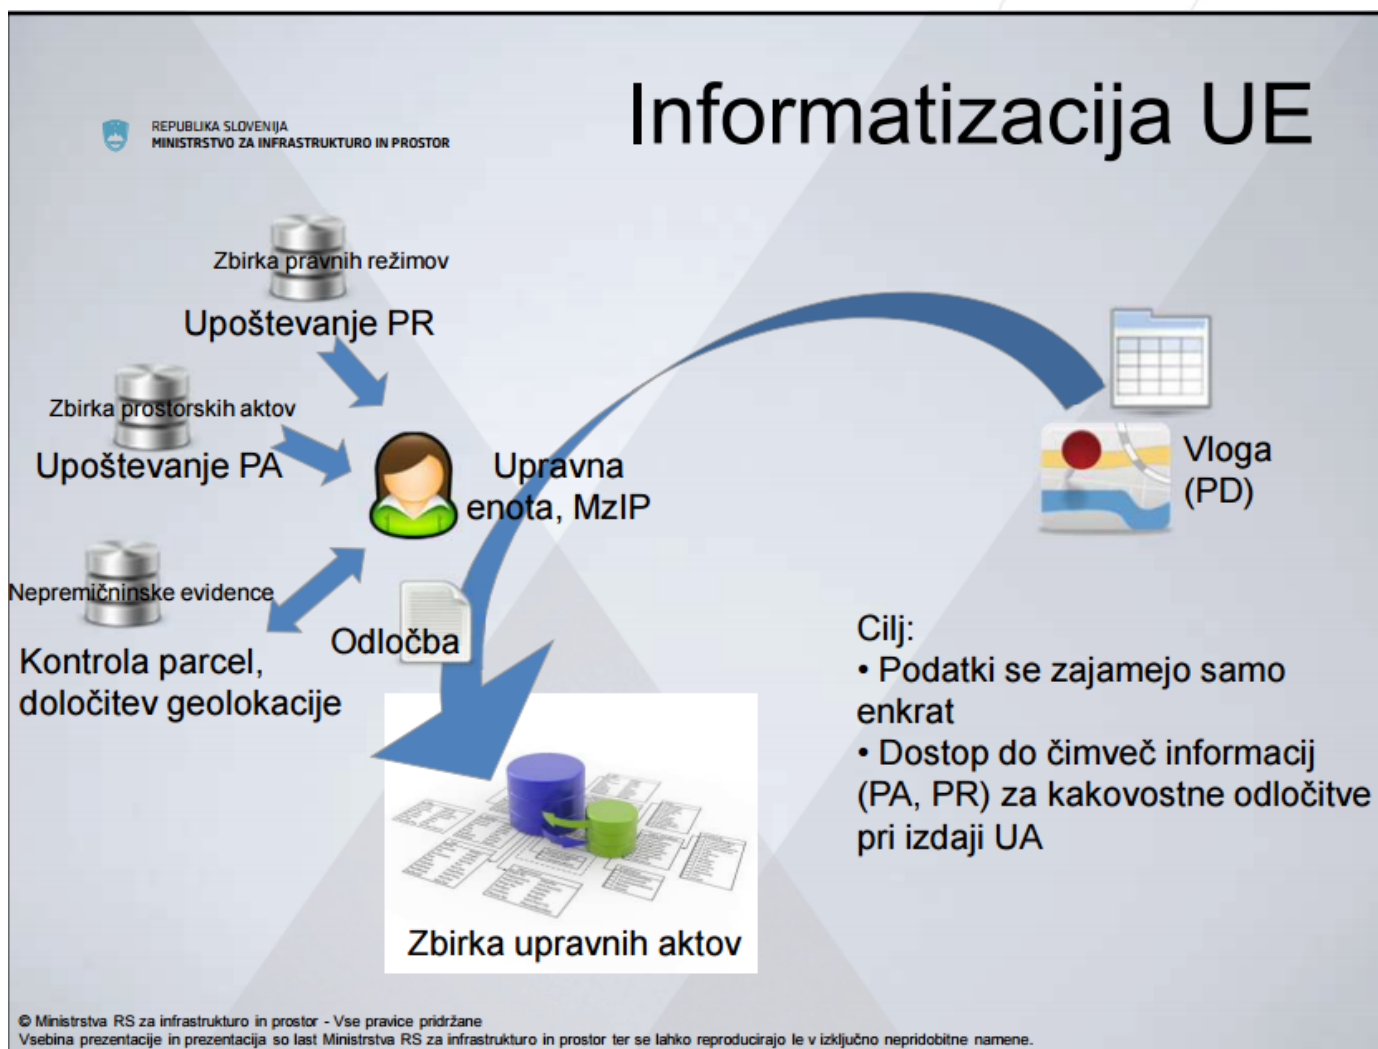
REPUBLIKA SLOVENIJA
MINISTRSTVO ZA INFRASTRUKTURO IN PROSTOR

Informatizacija UE

Zbirka pravnih režimov
Upoštevanje PR

Zbirka prostorskih aktov
Upoštevanje PA

Upravna enota, MzIP

Vloga (PD)

Nepremičninske evidence
Kontrola parcel, določitev geolokacije

Odločba

Cilj:
• Podatki se zajamejo samo enkrat
• Dostop do čimveč informacij (PA, PR) za kakovostne odločitve pri izdaji UA

Zbirka upravnih aktov

© Ministrstva RS za infrastrukturo in prostor - Vse pravice pridržane
Vsebina prezentacije in prezentacija so last Ministrstva RS za infrastrukturo in prostor ter se lahko reproducirajo le v izključno nepridobitne namene.